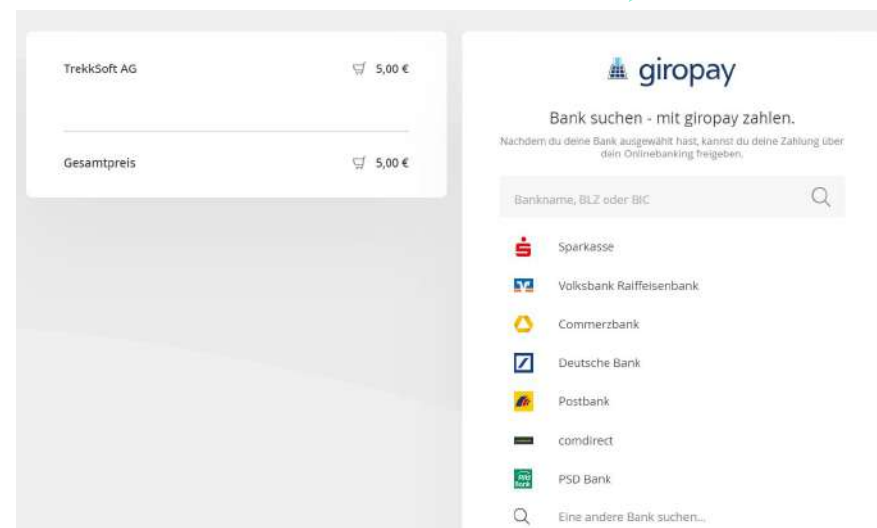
TrekkSoft AG 5,00 €

Gesamtpreis 5,00 €

giropay

Bank suchen - mit giropay zahlen.

Nachdem du deine Bank ausgewählt hast, kannst du deine Zahlung über dein Onlinebanking freigeben.

Bankname, BLZ oder BIC

Sparkasse

Volksbank Raiffeisenbank

Commerzbank

Deutsche Bank

Postbank

comdirect

PSD Bank

Eine andere Bank suchen...